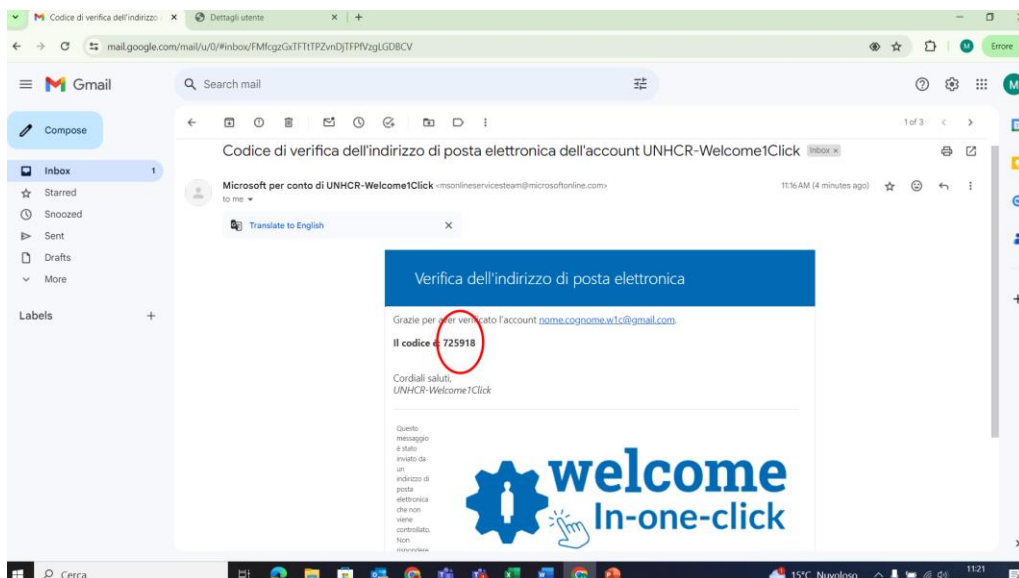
Codice di verifica dell'indirizzo
Dettagli utente
mail.google.com/mail/u/0/#inbox/FMfcgzGxTFTtTPZvnDjTFPfVzgLGDBCV
Errore

Gmail
Search mail
Compose
Inbox 1
Starred
Snoozed
Sent
Drafts
More
Labels

1 of 3

Codice di verifica dell'indirizzo di posta elettronica dell'account UNHCR-Welcome1Click Inbox ×

Microsoft per conto di UNHCR-Welcome1Click <msonlineservicesteam@microsoftonline.com>
to me
11:16 AM (4 minutes ago)

Translate to English

Verifica dell'indirizzo di posta elettronica

Grazie per aver verificato l'account nome.cognome.w1c@gmail.com.

Il codice è: 725918

Cordiali saluti,
UNHCR-Welcome1Click

Questo messaggio è stato inviato da un indirizzo di posta elettronica che non viene controllato. Non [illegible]

welcome
In-one-click

Cerca
15°C Nuvoloso
11:21